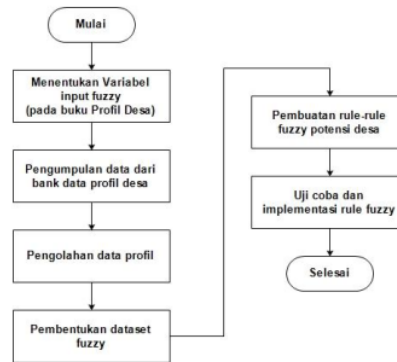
Mulai

Menentukan Variabel input fuzzy (pada buku Profil Desa)

Pengumpulan data dari bank data profil desa

Pengolahan data profil

Pembentukan dataset fuzzy

Pembuatan rule-rule fuzzy potensi desa

Uji coba dan implementasi rule fuzzy

Selesai